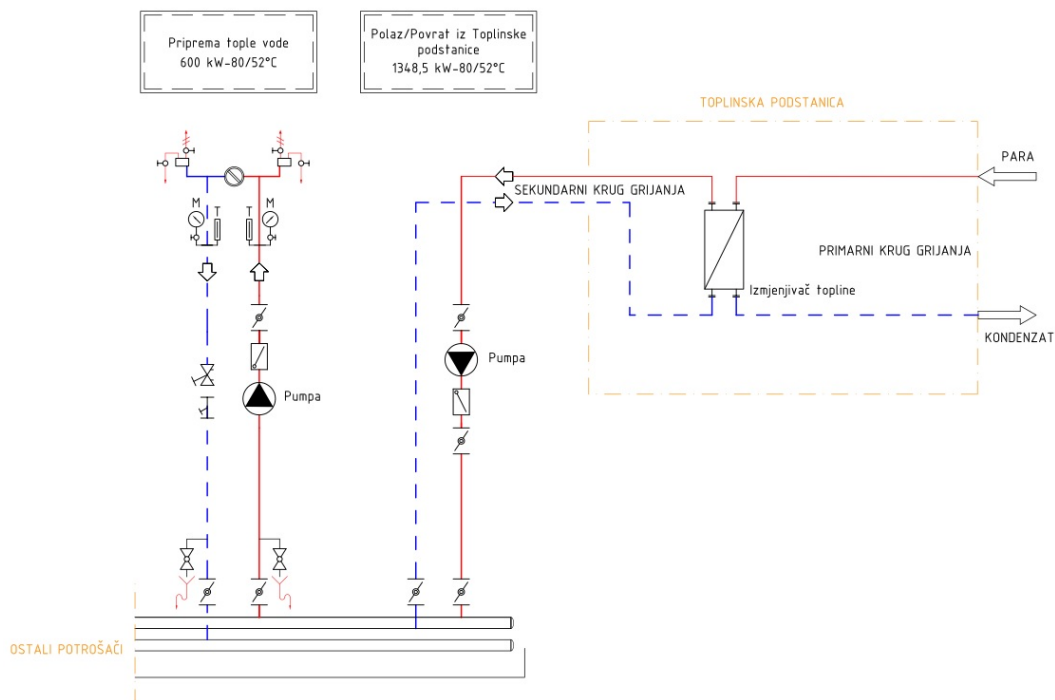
Priprema tople vode
600 kW-80/52°C

Polaz/Povrat iz Toplinske podstanice
1348,5 kW-80/52°C

TOPLINSKA PODSTANICA

PARA

SEKUNDARNI KRUG GRIJANJA

PRIMARNI KRUG GRIJANJA

Izmjenjivač topline

KONDENZAT

M
T
T
M

Pumpa

Pumpa

OSTALI POTROŠAČI